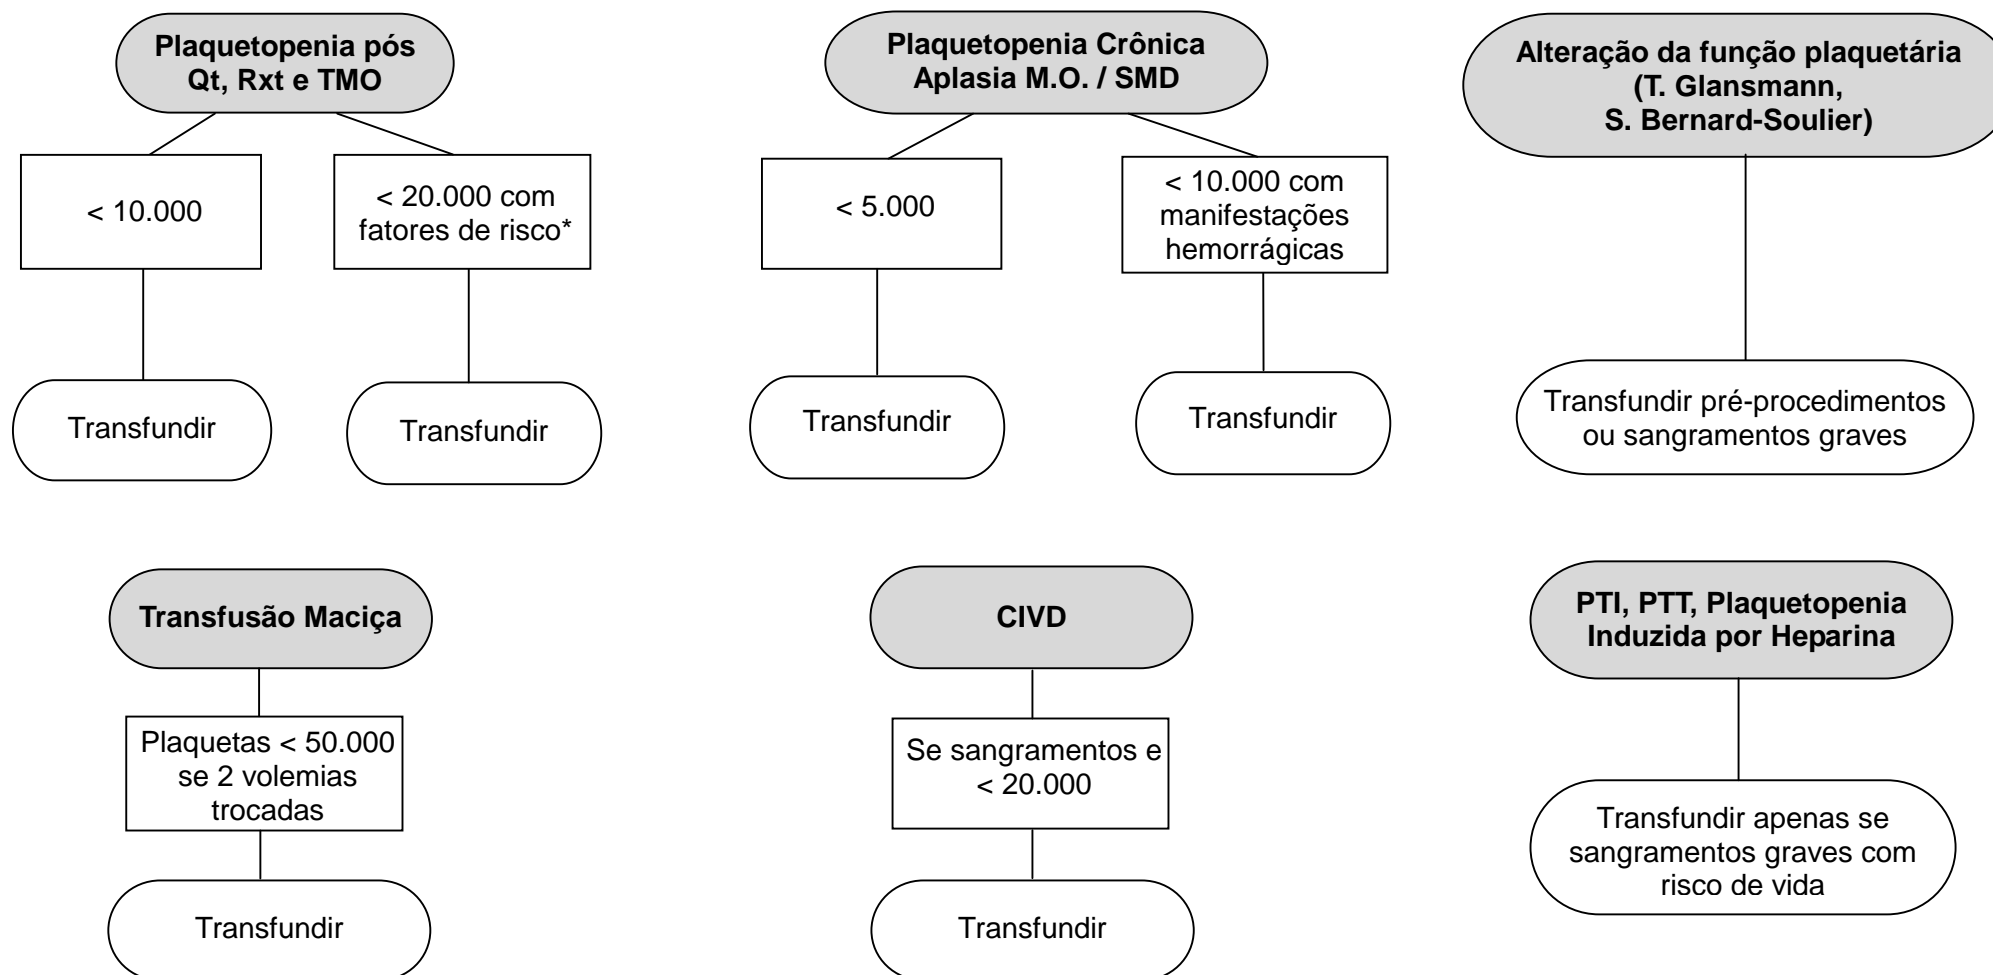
Plaquetopenia pós Qt, Rxt e TMO

< 10.000

Transfundir

< 20.000 com fatores de risco*

Transfundir

Plaquetopenia Crônica Aplasia M.O. / SMD

< 5.000

Transfundir

< 10.000 com manifestações hemorrágicas

Transfundir

Alteração da função plaquetária (T. Glansmann, S. Bernard-Soulier)

Transfundir pré-procedimentos ou sangramentos graves

Transfusão Maciça

Plaquetas < 50.000 se 2 volemias trocadas

Transfundir

CIVD

Se sangramentos e < 20.000

Transfundir

PTI, PTT, Plaquetopenia Induzida por Heparina

Transfundir apenas se sangramentos graves com risco de vida